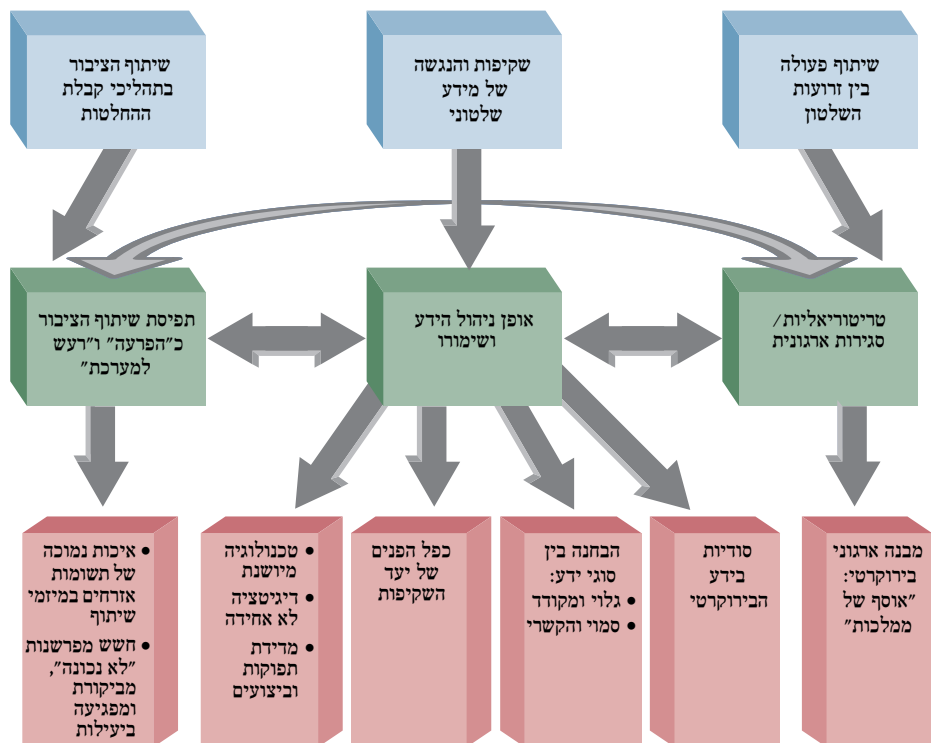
שיתוף פעולה בין זרועות השלטון

שקיפות והנגשה של מידע שלטוני

שיתוף הציבור בתהליכי קבלת ההחלטות

טריטוריאליות/ סגירות ארגונית

אופן ניהול הידע ושימורו

תפיסת שיתוף הציבור כ"הפרעה" ו"רעש למערכת"

מבנה ארגוני בירוקרטי: "אוסף של ממלכות"

סודיות בידע הבירוקרטי

הבחנה בין סוגי ידע:
• גלוי ומקודד
• סמוי והקשרי

כפל הפנים של יעד השקיפות

• טכנולוגיה מיושנת
• דיגיטציה לא אחידה
• מדידת תפוקות וביצועים

• איכות נמוכה של תשומות אזרחים במיזמי שיתוף
• חשש מפרשנות "לא נכונה", מביקורת ומפגיעה ביעילות